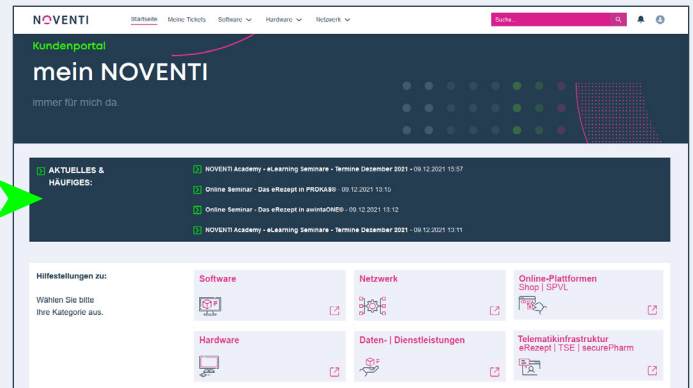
NOVENTI

Startseite Meine Tickets Software Hardware Netzwerk

Suche...

Kundenportal

mein NOVENTI

immer für mich da.

AKTUELLES & HÄUFIGES:

NOVENTI Academy - eLearning Seminare - Termine Dezember 2021 - 09.12.2021 15:57

Online Seminar - Das eRezept in PROKAS® - 09.12.2021 13:10

Online Seminar - Das eRezept in awintaONE® - 09.12.2021 13:12

NOVENTI Academy - eLearning Seminare - Termine Dezember 2021 - 09.12.2021 13:11

Hilfestellungen zu:

Wählen Sie bitte Ihre Kategorie aus.

Software

Netzwerk

Online-Plattformen
Shop | SPVL

Hardware

Daten- | Dienstleistungen

Telematikinfrastruktur
eRezept | TSE | securePharm